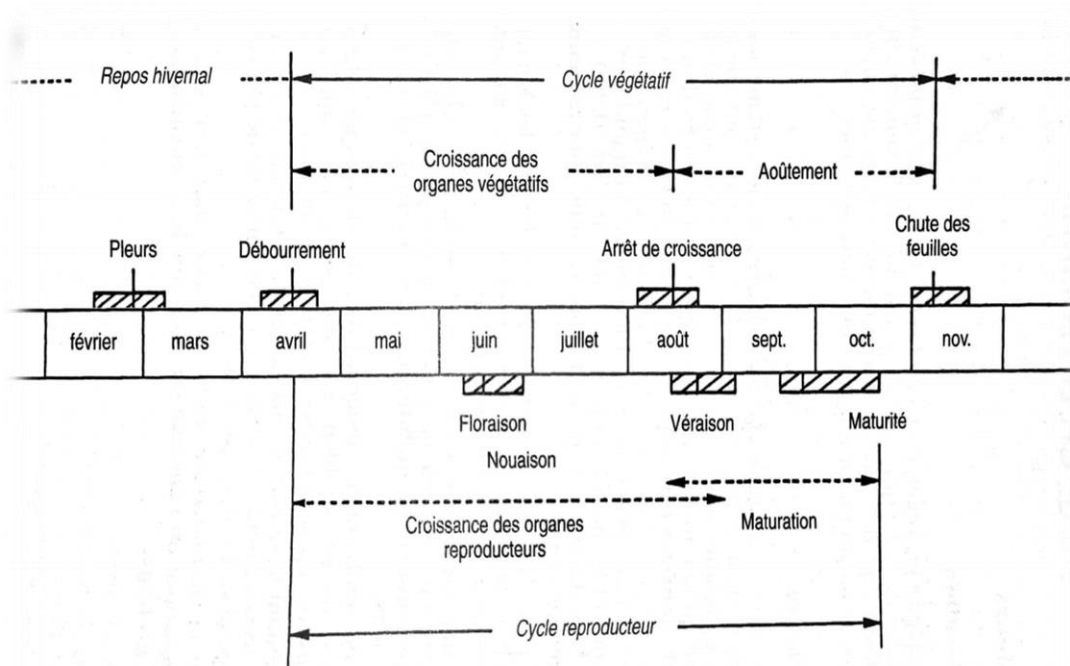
Repos hivernal

Cycle végétatif

Croissance des organes végétatifs

Aoûtement

Pleurs

Débourrement

Arrêt de croissance

Chute des feuilles

| février | mars | avril | mai | juin | juillet | août | sept. | oct. | nov. |
|---|---|---|---|---|---|---|---|---|---|

Floraison

Nouaison

Véraison

Maturité

Croissance des organes reproducteurs

Maturation

Cycle reproducteur